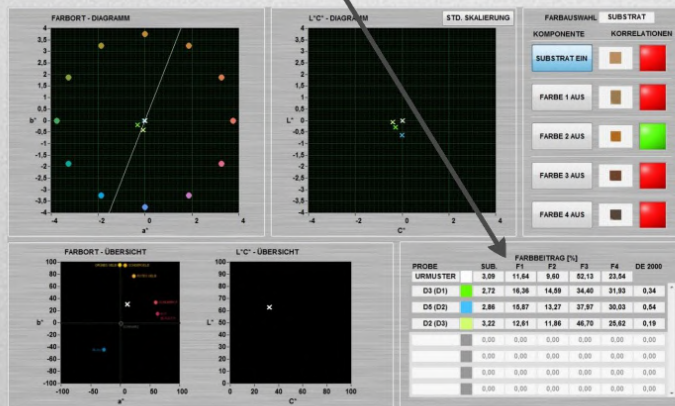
FARBORT - DIAGRAMM

4
3.5
3
2.5
2
1.5
1
0.5
0
-0.5
-1
-1.5
-2
-2.5
-3
-3.5
-4

b*

-4 -2 0 2 4

a*

L*C* - DIAGRAMM

STD. SKALIERUNG

4
3.5
3
2.5
2
1.5
1
0.5
0
-0.5
-1
-1.5
-2
-2.5
-3
-3.5
-4

L*

-4 -2 0 2 4

C*

FARBAUSWAHL SUBSTRAT

KOMPONENTE KORRELATIONEN

SUBSTRAT EIN

FARBE 1 AUS

FARBE 2 AUS

FARBE 3 AUS

FARBE 4 AUS

FARBORT - ÜBERSICHT

100
80
60
40
20
0
-20
-40
-60
-80
-100

b*

-100 -50 0 50 100

a*

L*C* - ÜBERSICHT

100
80
60
40
20
0

L*

0 50 100

C*

FARBBEITRAG [%]

| PROBE | | SUB. | F1 | F2 | F3 | F4 | DE 2000 |
|---|---|---|---|---|---|---|---|
| URMUSTER | | 3,09 | 11,64 | 9,60 | 52,13 | 23,54 | |
| D3 (D1) | | 2,72 | 16,36 | 14,59 | 34,40 | 31,93 | 0,34 |
| D5 (D2) | | 2,86 | 15,87 | 13,27 | 37,97 | 30,03 | 0,54 |
| D2 (D3) | | 3,22 | 12,61 | 11,86 | 46,70 | 25,62 | 0,19 |
| | | 0,00 | 0,00 | 0,00 | 0,00 | 0,00 | 0,00 |
| | | 0,00 | 0,00 | 0,00 | 0,00 | 0,00 | 0,00 |
| | | 0,00 | 0,00 | 0,00 | 0,00 | 0,00 | 0,00 |
| | | 0,00 | 0,00 | 0,00 | 0,00 | 0,00 | 0,00 |
| | | 0,00 | 0,00 | 0,00 | 0,00 | 0,00 | 0,00 |